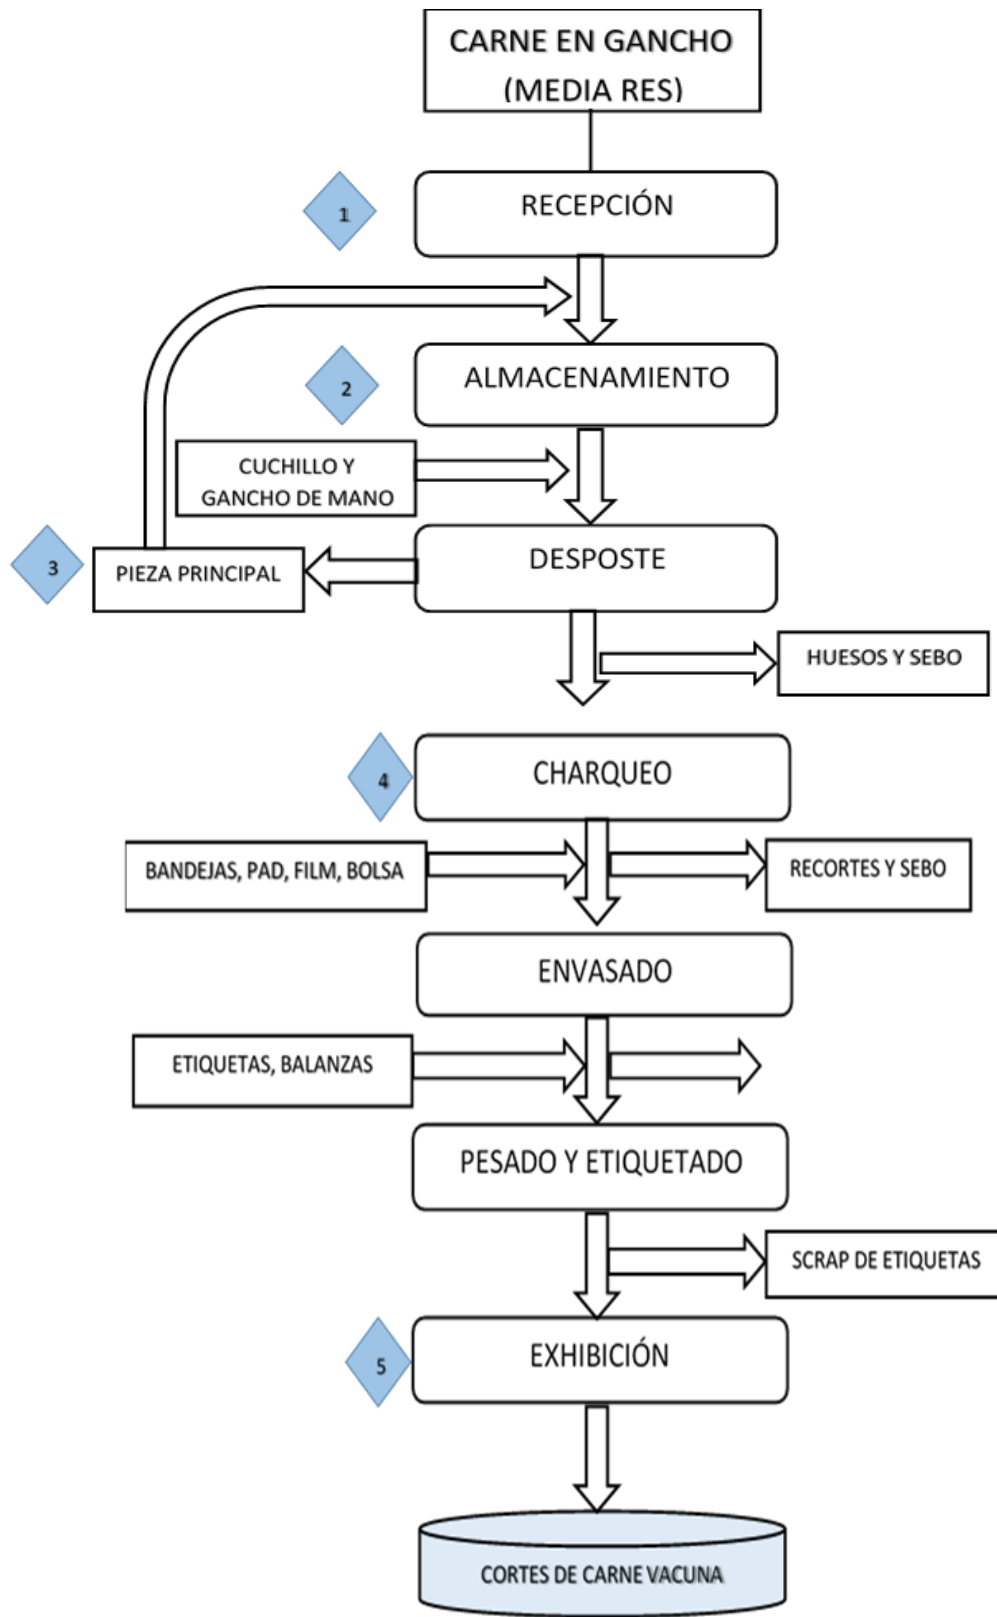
CARNE EN GANCHO
(MEDIA RES)

1

RECEPCIÓN

2

ALMACENAMIENTO

CUCHILLO Y
GANCHO DE MANO

3

PIEZA PRINCIPAL

DESPOSTE

HUESOS Y SEBO

4

CHARQUEO

BANDEJAS, PAD, FILM, BOLSA

RECORTES Y SEBO

ENVASADO

ETIQUETAS, BALANZAS

PESADO Y ETIQUETADO

SCRAP DE ETIQUETAS

5

EXHIBICIÓN

CORTES DE CARNE VACUNA